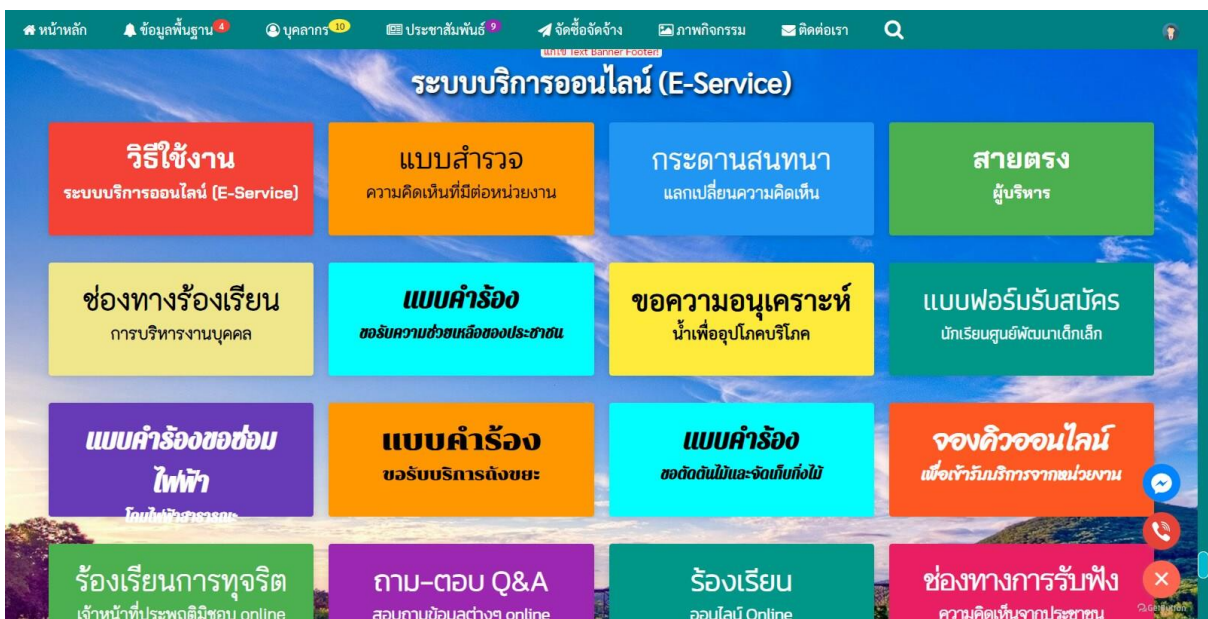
หน้าหลัก ข้อมูลพื้นฐาน 4 บุคลากร 10 ประชาสัมพันธ์ 9 จัดซื้อจัดจ้าง ภาพกิจกรรม ติดต่อเรา

แก้ไข Text Banner Footer!

ระบบบริการออนไลน์ (E-Service)

วิธีใช้งาน
ระบบบริการออนไลน์ (E-Service)

แบบสำรวจ
ความคิดเห็นที่มีต่อหน่วยงาน

กระดานสนทนา
แลกเปลี่ยนความคิดเห็น

สายตรง
ผู้บริหาร

ช่องทางร้องเรียน
การบริหารงานบุคคล

แบบคำร้อง
ขอรับความช่วยเหลือของประชาชน

ขอความอนุเคราะห์
น้ำเพื่ออุปโภคบริโภค

แบบฟอร์มรับสมัคร
นักเรียนศูนย์พัฒนาเด็กเล็ก

แบบคำร้องขอซ่อมไฟฟ้า
โคมไฟฟ้าสาธารณะ

แบบคำร้อง
ขอรับบริการถังขยะ

แบบคำร้อง
ขอตัดต้นไม้และจัดเก็บกิ่งไม้

จองคิวออนไลน์
เพื่อเข้ารับบริการจากหน่วยงาน

ร้องเรียนการทุจริต
เจ้าหน้าที่ประพฤติมิชอบ online

ถาม-ตอบ Q&A
สอบถามข้อมูลต่างๆ online

ร้องเรียน
ออนไลน์ Online

ช่องทางการรับฟัง
ความคิดเห็นจากประชาชน

GetButton